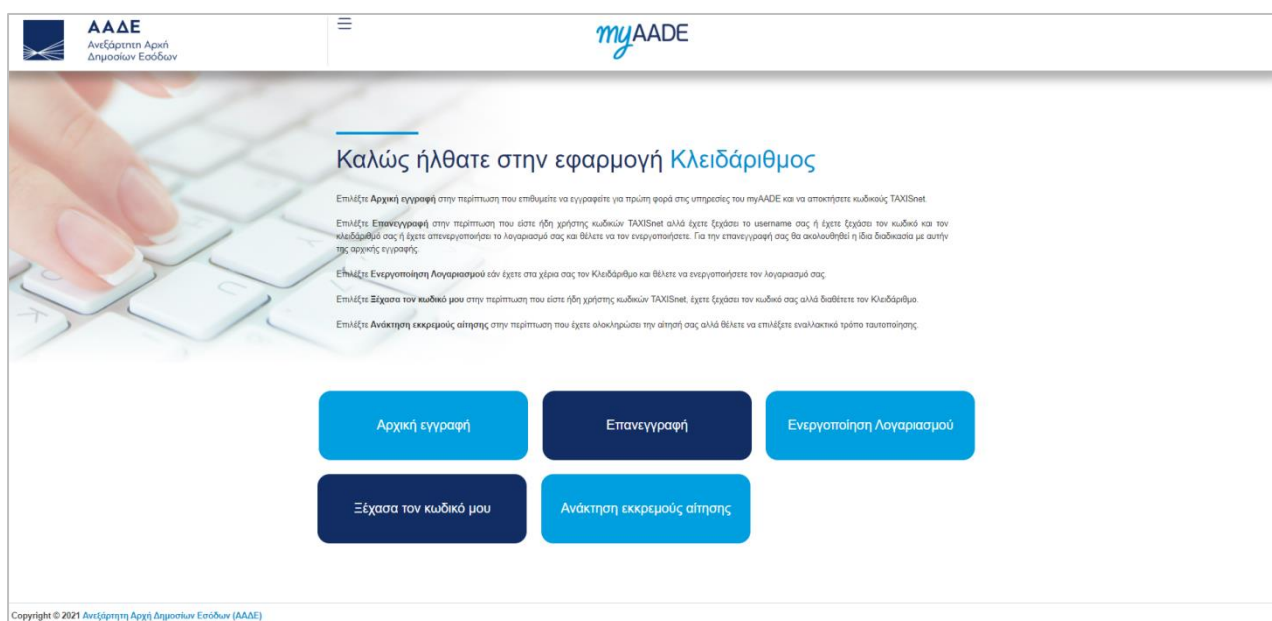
ΑΑΔΕ
Ανεξάρτητη Αρχή
Δημοσίων Εσόδων

myAADE

Καλώς ήλθατε στην εφαρμογή Κλειδάριθμος

Επιλέξτε Αρχική εγγραφή στην περίπτωση που επιθυμείτε να εγγραφείτε για πρώτη φορά στις υπηρεσίες του myAADE και να αποκτήσετε κωδικούς TAXISnet.

Επιλέξτε Επανεγγραφή στην περίπτωση που είστε ήδη χρήστης κωδικών TAXISnet αλλά έχετε ξεχάσει το username σας ή έχετε ξεχάσει τον κωδικό και τον κλειδάριθμό σας ή έχετε απενεργοποιήσει το λογαριασμό σας και θέλετε να τον ενεργοποιήσετε. Για την επανεγγραφή σας θα ακολουθηθεί η ίδια διαδικασία με αυτήν της αρχικής εγγραφής.

Επιλέξτε Ενεργοποίηση Λογαριασμού εάν έχετε στα χέρια σας τον Κλειδάριθμο και θέλετε να ενεργοποιήσετε τον λογαριασμό σας.

Επιλέξτε Ξέχασα τον κωδικό μου στην περίπτωση που είστε ήδη χρήστης κωδικών TAXISnet, έχετε ξεχάσει τον κωδικό σας αλλά διαθέτετε τον Κλειδάριθμο.

Επιλέξτε Ανάκτηση εκκρεμούς αίτησης στην περίπτωση που έχετε ολοκληρώσει την αίτησή σας αλλά θέλετε να επιλέξετε εναλλακτικό τρόπο ταυτοποίησης.

Αρχική εγγραφή
Επανεγγραφή
Ενεργοποίηση Λογαριασμού
Ξέχασα τον κωδικό μου
Ανάκτηση εκκρεμούς αίτησης

Copyright © 2021 Ανεξάρτητη Αρχή Δημοσίων Εσόδων (ΑΑΔΕ)